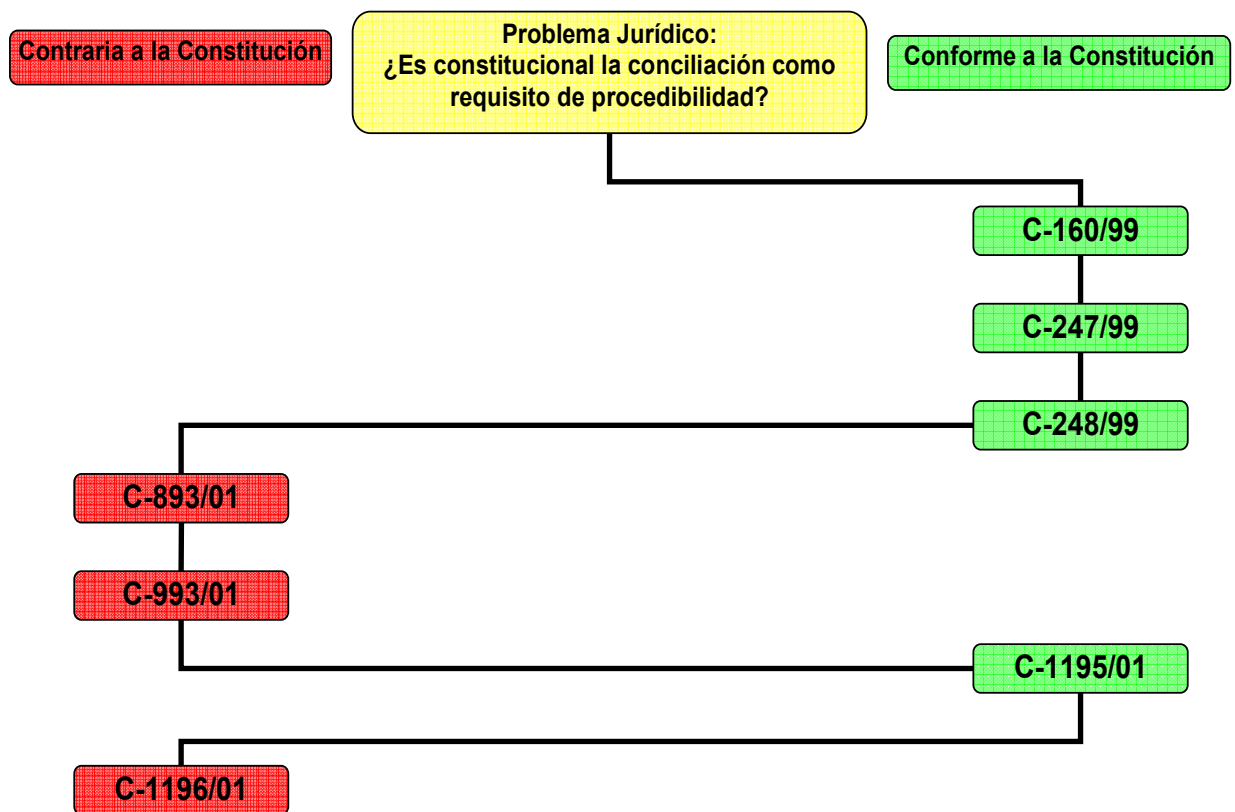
Contraria a la Constitución

Problema Jurídico:
¿Es constitucional la conciliación como requisito de procedibilidad?

Conforme a la Constitución

C-160/99

C-247/99

C-248/99

C-893/01

C-993/01

C-1195/01

C-1196/01